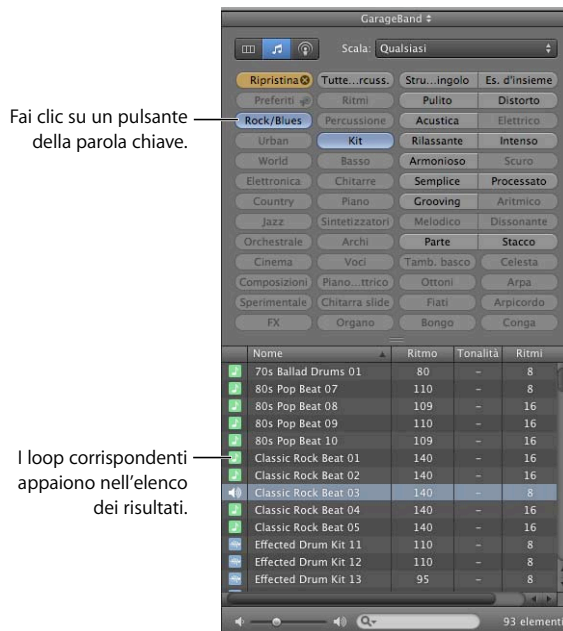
Fai clic su un pulsante della parola chiave.

I loop corrispondenti appaiono nell'elenco dei risultati.

GarageBand ≑

Scala: Qualsiasi

| Ripristina | Tutte...rcuss. | Stru...ingolo | Es. d'insieme |
|---|---|---|---|
| Preferiti | Ritmi | Pulito | Distorto |
| Rock/Blues | Percussione | Acustica | Elettrico |
| Urban | Kit | Rilassante | Intenso |
| World | Basso | Armonioso | Scuro |
| Elettronica | Chitarre | Semplice | Processato |
| Country | Piano | Grooving | Aritmico |
| Jazz | Sintetizzatori | Melodico | Dissonante |
| Orchestrale | Archi | Parte | Stacco |
| Cinema | Voci | Tamb. basco | Celesta |
| Composizioni | Piano...ttrico | Ottoni | Arpa |
| Sperimentale | Chitarra slide | Fiati | Arpicordo |
| FX | Organo | Bongo | Conga |

| Nome | Ritmo | Tonalità | Ritmi |
|---|---|---|---|
| 70s Ballad Drums 01 | 80 | – | 8 |
| 80s Pop Beat 07 | 110 | – | 8 |
| 80s Pop Beat 08 | 109 | – | 16 |
| 80s Pop Beat 09 | 110 | – | 16 |
| 80s Pop Beat 10 | 109 | – | 16 |
| Classic Rock Beat 01 | 140 | – | 16 |
| Classic Rock Beat 02 | 140 | – | 16 |
| Classic Rock Beat 03 | 140 | – | 8 |
| Classic Rock Beat 04 | 140 | – | 16 |
| Classic Rock Beat 05 | 140 | – | 16 |
| Effected Drum Kit 11 | 110 | – | 8 |
| Effected Drum Kit 12 | 110 | – | 8 |
| Effected Drum Kit 13 | 95 | – | 8 |

Q▾

93 element